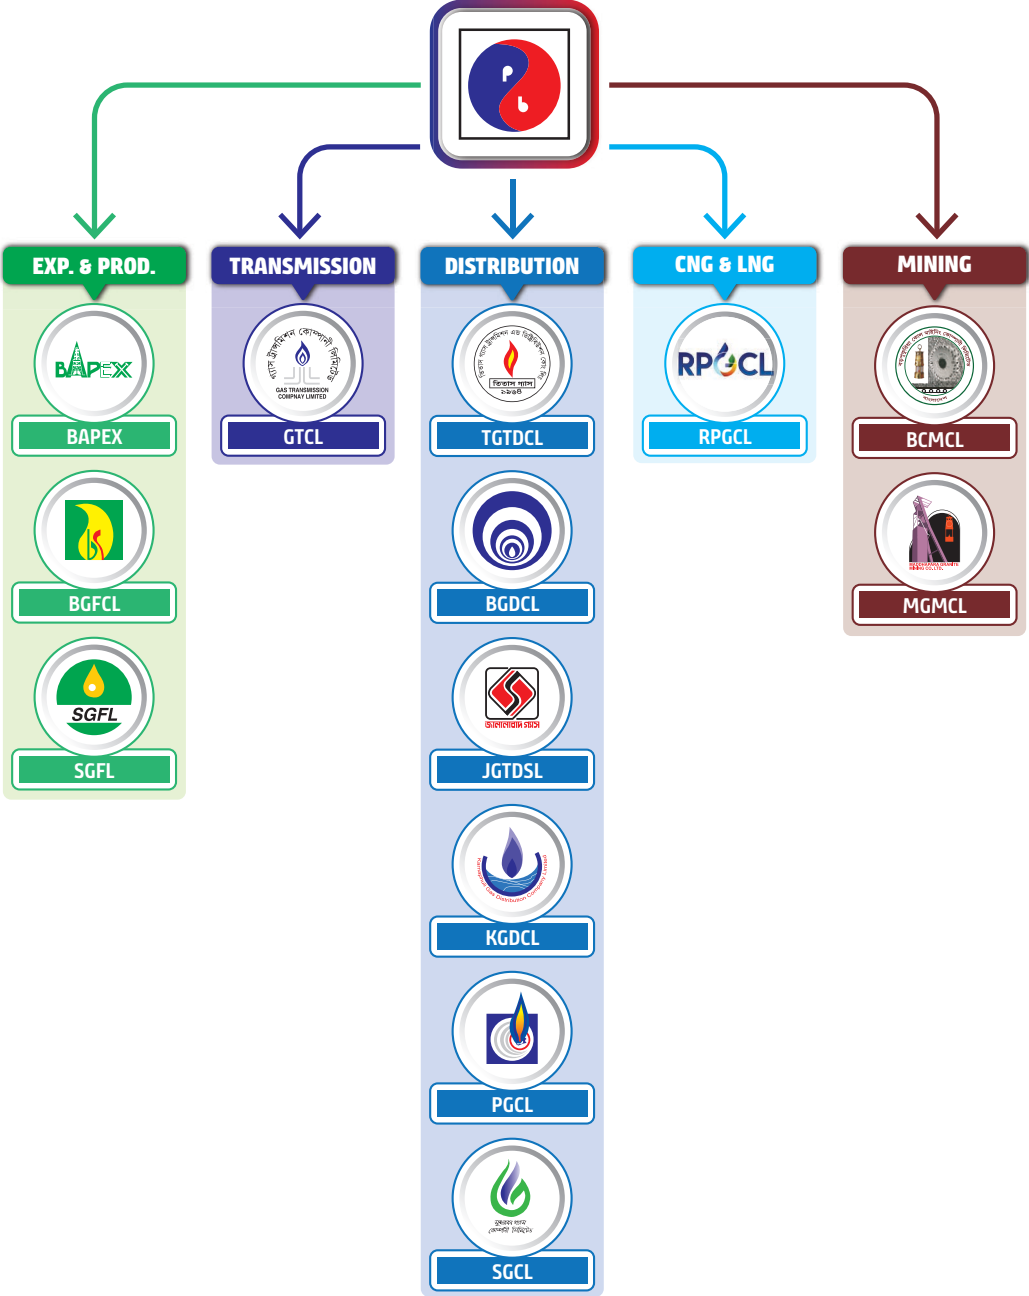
EXP. & PROD.

BAPEX

BAPEX

BGFCL

SGFL

SGFL

TRANSMISSION

গ্যাস ট্রান্সমিশন কোম্পানী লিমিটেড

GAS TRANSMISSION COMPNAY LIMITED

GTCL

DISTRIBUTION

তিতাস গ্যাস

TGTDCL

BGDCL

জালালাবাদ গ্যাস

JGTDSL

KGDCL

PGCL

সুন্দরবন গ্যাস কোম্পানী লিমিটেড

SGCL

CNG & LNG

RPGCL

RPGCL

MINING

BCMCL

MADHYAPARA GRANITE MINING CO. LTD.

MGMCL